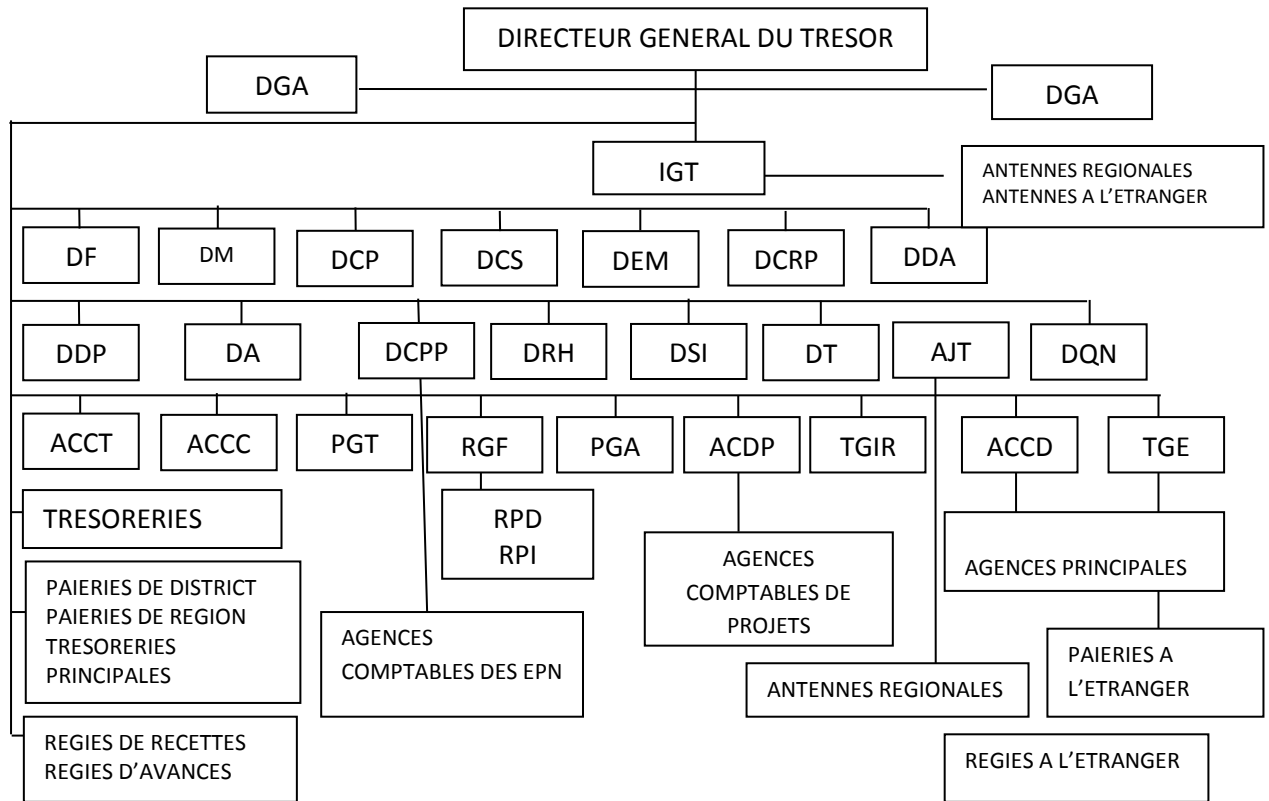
DIRECTEUR GENERAL DU TRESOR

DGA

DGA

IGT

ANTENNES REGIONALES
ANTENNES A L'ETRANGER

DF

DM

DCP

DCS

DEM

DCRP

DDA

DDP

DA

DCPP

DRH

DSI

DT

AJT

DQN

ACCT

ACCC

PGT

RGF

PGA

ACDP

TGIR

ACCD

TGE

TRESORERIES

RPD
RPI

AGENCES COMPTABLES DE PROJETS

AGENCES PRINCIPALES

PAIERIES DE DISTRICT
PAIERIES DE REGION
TRESORERIES PRINCIPALES

AGENCES COMPTABLES DES EPN

ANTENNES REGIONALES

PAIERIES A L'ETRANGER

REGIES DE RECETTES
REGIES D'AVANCES

REGIES A L'ETRANGER